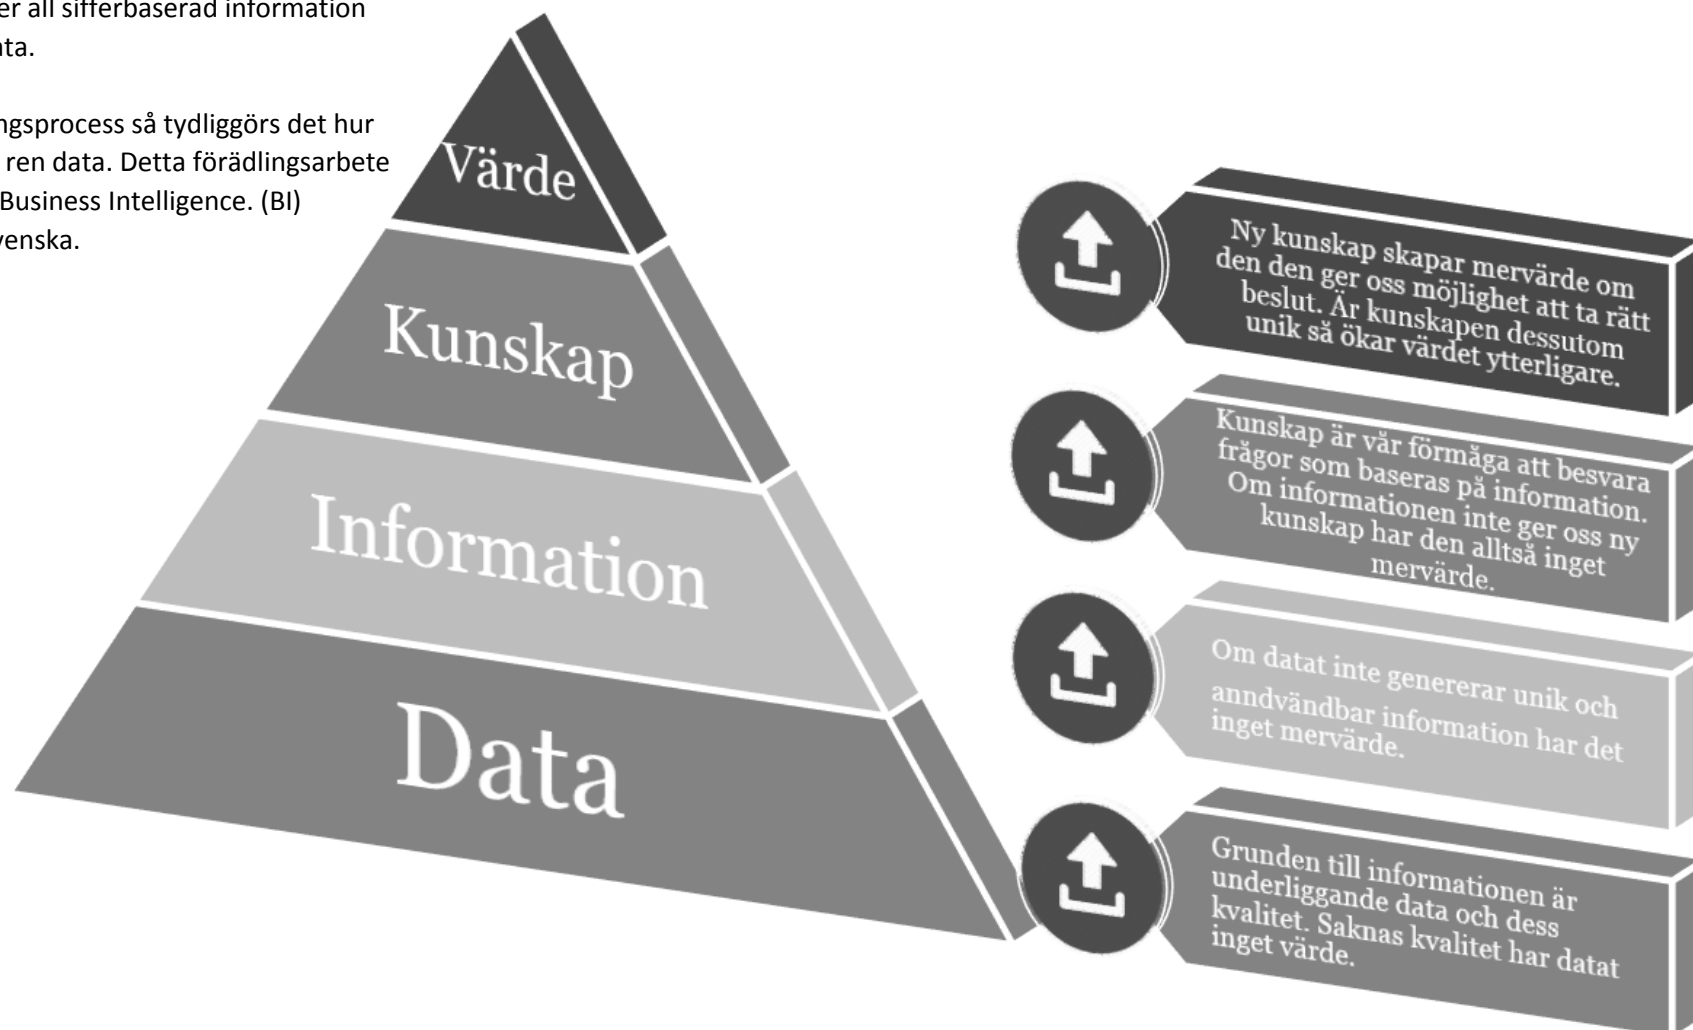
er all sifferbaserad information ta.

ngsprocess så tydliggörs det hur ren data. Detta förädlingsarbete Business Intelligence. (BI) venska.

Värde

Kunskap

Information

Data

Ny kunskap skapar mervärde om den den ger oss möjlighet att ta rätt beslut. Är kunskapen dessutom unik så ökar värdet ytterligare.

Kunskap är vår förmåga att besvara frågor som baseras på information. Om informationen inte ger oss ny kunskap har den alltså inget mervärde.

Om datat inte genererar unik och anndvändbar information har det inget mervärde.

Grunden till informationen är underliggande data och dess kvalitet. Saknas kvalitet har datat inget värde.